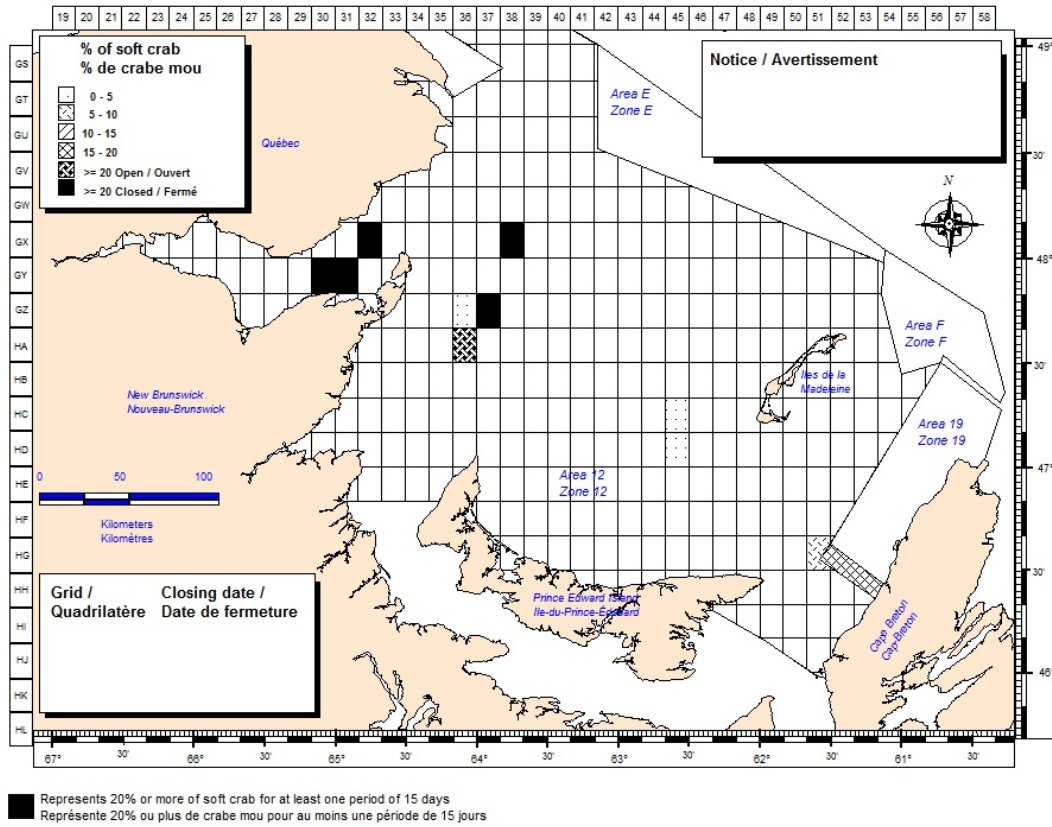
19 20 21 22 23 24 25 26 27 28 29 30 31 32 33 34 35 36 37 38 39 40 41 42 43 44 45 46 47 48 49 50 51 52 53 54 55 56 57 58

GS
GT
GU
GV
GW
GX
GY
GZ
HA
HB
HC
HD
HE
HF
HG
HH
HI
HJ
HK
HL

% of soft crab
% de crabe mou
0 - 5
5 - 10
10 - 15
15 - 20
>= 20 Open / Ouvert
>= 20 Closed / Fermé

Québec

Notice / Avertissement

Area E
Zone E

N

49°
30'
48°
30'
47°
30'
46°

Area F
Zone F

Iles de la Madeleine

Area 19
Zone 19

New Brunswick
Nouveau-Brunswick

0 50 100
Kilometers
Kilomètres

Area 12
Zone 12

Grid /
Quadrilatère

Closing date /
Date de fermeture

Prince Edward Island
Ile-du-Prince-Édouard

Cap Breton
Cap-Breton

67° 30' 66° 30' 65° 30' 64° 30' 63° 30' 62° 30' 61° 30'

Represents 20% or more of soft crab for at least one period of 15 days
Représente 20% ou plus de crabe mou pour au moins une période de 15 jours